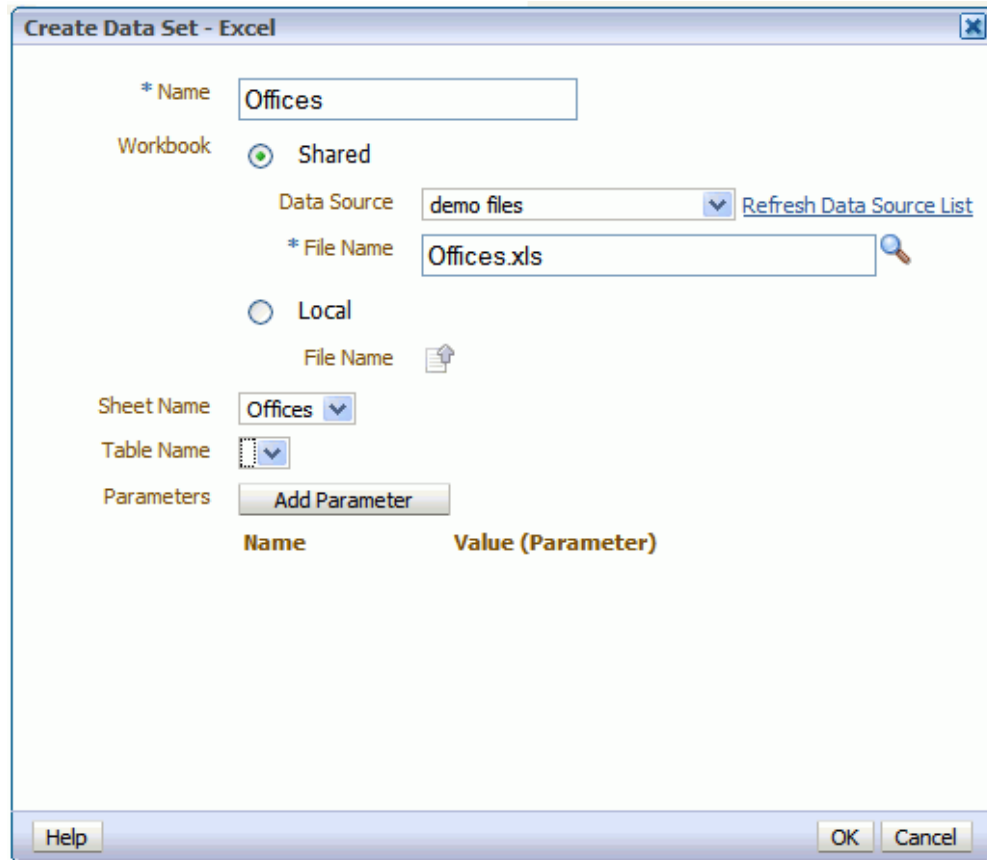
Create Data Set - Excel

* Name Offices

Workbook Shared

Data Source demo files Refresh Data Source List

* File Name Offices.xls

Local

File Name

Sheet Name Offices

Table Name

Parameters Add Parameter

Name Value (Parameter)

Help OK Cancel